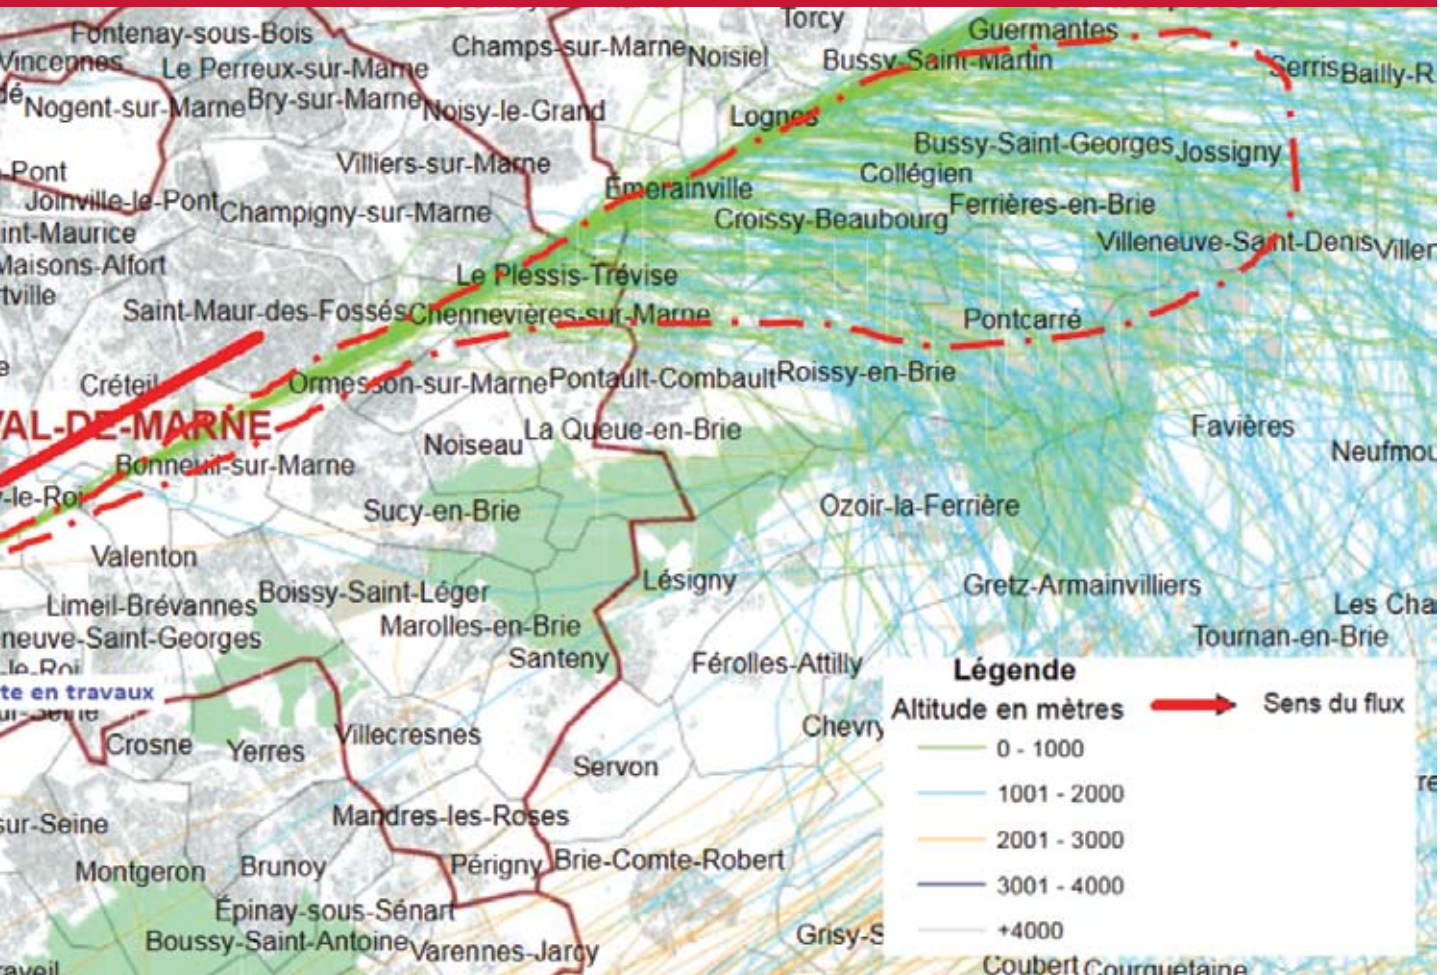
Fontenay-sous-Bois
Vincennes
Le Perreux-sur-Marne
Champs-sur-Marne
Noisiel
Torcy
Guermantes
Bussy-Saint-Martin
Serris
Bailly-R
Nogent-sur-Marne
Bry-sur-Marne
Noisy-le-Grand
Lognes
Bussy-Saint-Georges
Jossigny
-Pont
Villiers-sur-Marne
Collégien
Émerainville
Joinville-le-Pont
Champigny-sur-Marne
Croissy-Beaubourg
Ferrières-en-Brie
int-Maurice
Villeneuve-Saint-Denis
Viller
Maisons-Alfort
Le Plessis-Trévise
rtville
Saint-Maur-des-Fossés
Chennevières-sur-Marne
Pontcarré
Créteil
Ormesson-sur-Marne
Pontault-Combault
Roissy-en-Brie
VAL-DE-MARNE
Noiseau
La Queue-en-Brie
Favières
Neufmou
Bonneuil-sur-Marne
-le-Roi
Sucy-en-Brie
Ozoir-la-Ferrière
Valenton
Lésigny
Gretz-Armainvilliers
Limeil-Brévannes
Boissy-Saint-Léger
Les Cha
neuve-Saint-Georges
Marolles-en-Brie
Tournan-en-Brie
-le-Roi
Santeny
Férolles-Attilly
te en travaux
ur-Seine
Crosne
Yerres
Villecresnes
Chevry
Servon
sur-Seine
Mandres-les-Roses
Montgeron
Brunoy
Périgny
Brie-Comte-Robert
Épinay-sous-Sénart
Boussy-Saint-Antoine
Varennes-Jarcy
Grisy-S
aveil
Coubert
Courquetaine

Légende
Altitude en mètres
Sens du flux
0 - 1000
1001 - 2000
2001 - 3000
3001 - 4000
+4000